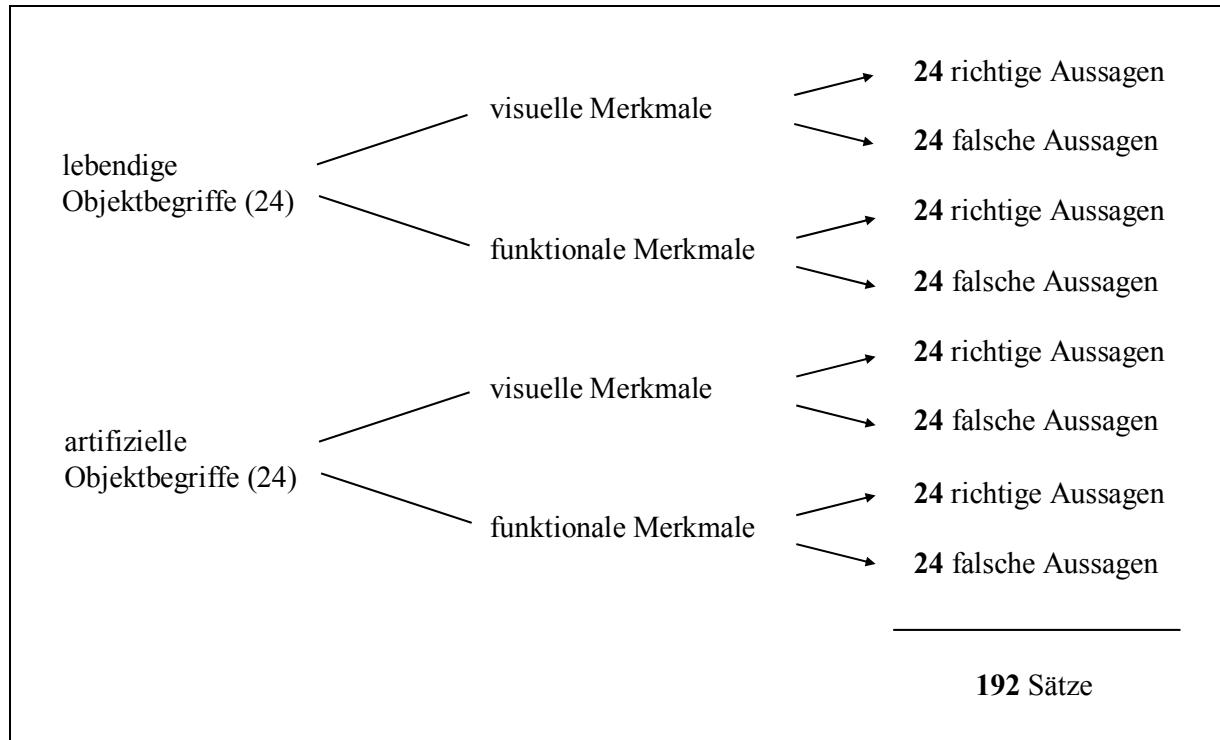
lebendige Objektbegriffe (24)

visuelle Merkmale

24 richtige Aussagen

24 falsche Aussagen

funktionale Merkmale

24 richtige Aussagen

24 falsche Aussagen

artifizielle Objektbegriffe (24)

visuelle Merkmale

24 richtige Aussagen

24 falsche Aussagen

funktionale Merkmale

24 richtige Aussagen

24 falsche Aussagen

192 Sätze